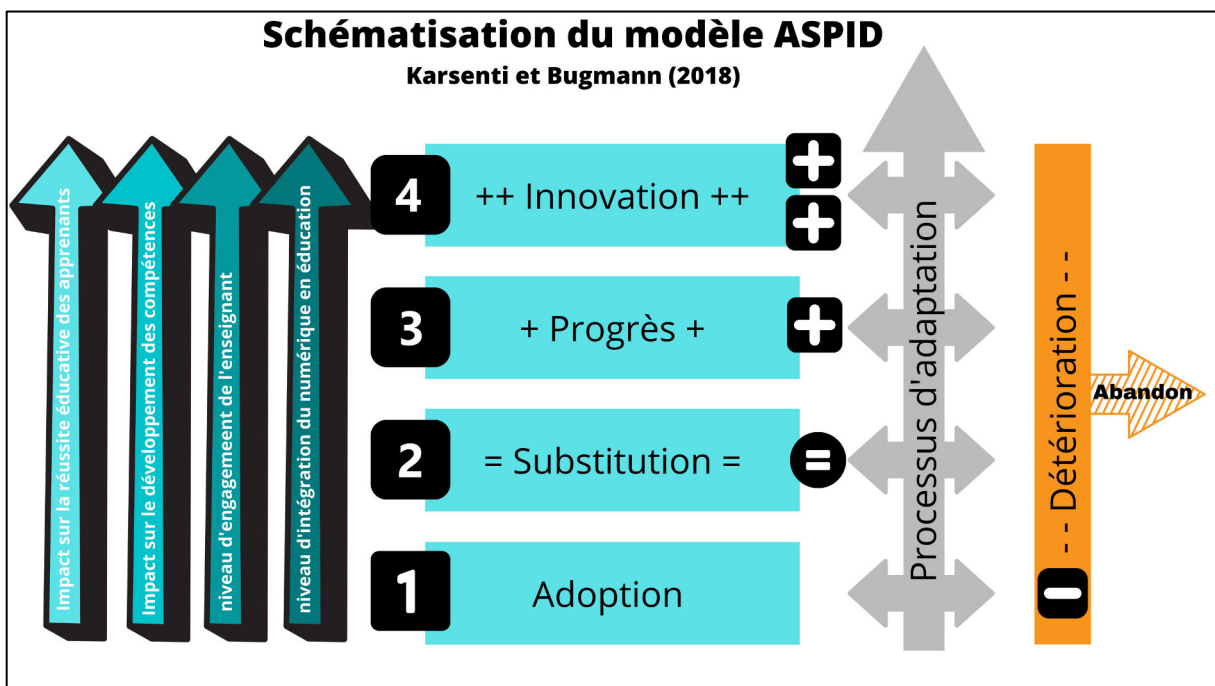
Schématisation du modèle ASPID
Karsenti et Bugmann (2018)

Impact sur la réussite éducative des apprenants
Impact sur le développement des compétences
niveau d'engagement de l'enseignant
niveau d'intégration du numérique en éducation

4 ++ Innovation ++ + +
3 + Progrès + +
2 = Substitution = =
1 Adoption

Processus d'adaptation

- - Détérioration - - −
Abandon